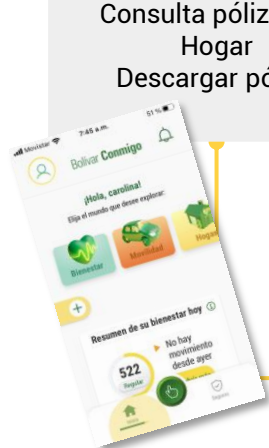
Consulta póliz
Hogar
Descargar pó

Movistar
7:45 a.m.
51 %
Bolívar Conmigo
¡Hola, carolina!
Elija el mundo que desee explorar:
Bienestar
Movilidad
Hogar
+
Resumen de su bienestar hoy
522
Regular
No hay movimiento desde ayer
Inicio
Seguros